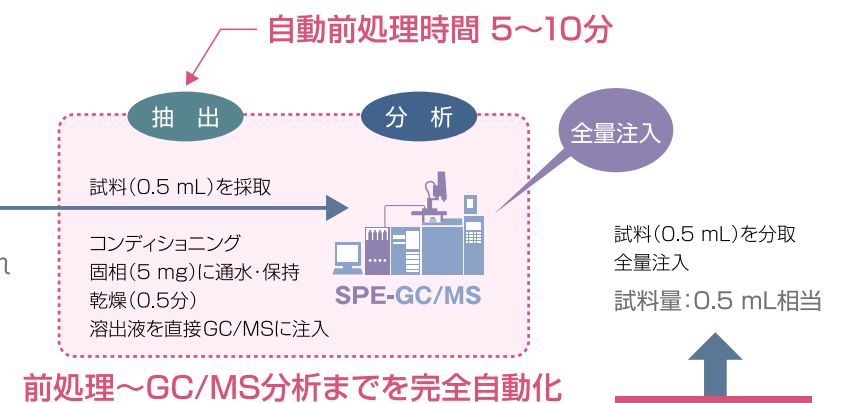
自動前処理時間 5～10分

抽 出

分 析

全量注入

試料(0.5 mL)を採取

コンディショニング
固相(5 mg)に通水・保持
乾燥(0.5分)
溶出液を直接GC/MSに注入

SPE-GC/MS

試料(0.5 mL)を分取
全量注入

試料量：0.5 mL相当

前処理～GC/MS分析までを完全自動化